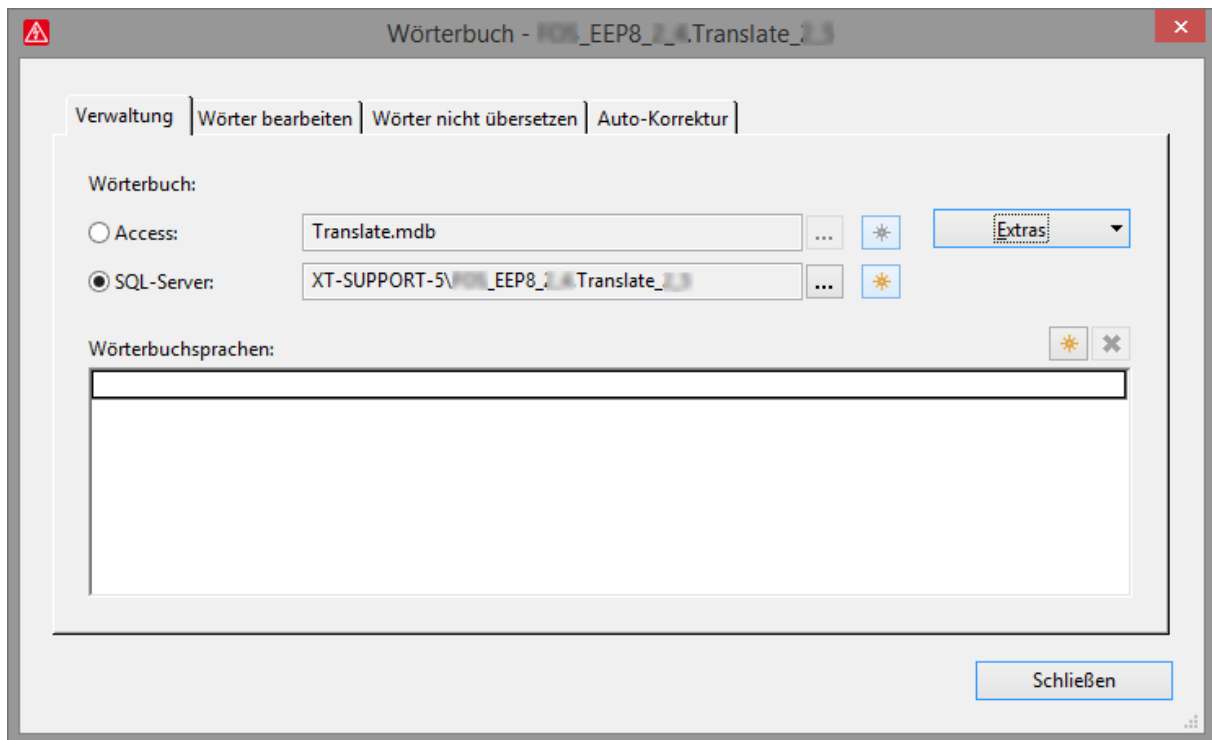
Wörterbuch - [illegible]_EEP8_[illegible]_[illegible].Translate_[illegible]

Verwaltung | Wörter bearbeiten | Wörter nicht übersetzen | Auto-Korrektur

Wörterbuch:

Access: Translate.mdb ...

SQL-Server: XT-SUPPORT-5\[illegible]_EEP8_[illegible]_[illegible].Translate_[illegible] ...

Extras

Wörterbuchsprachen:

Schließen